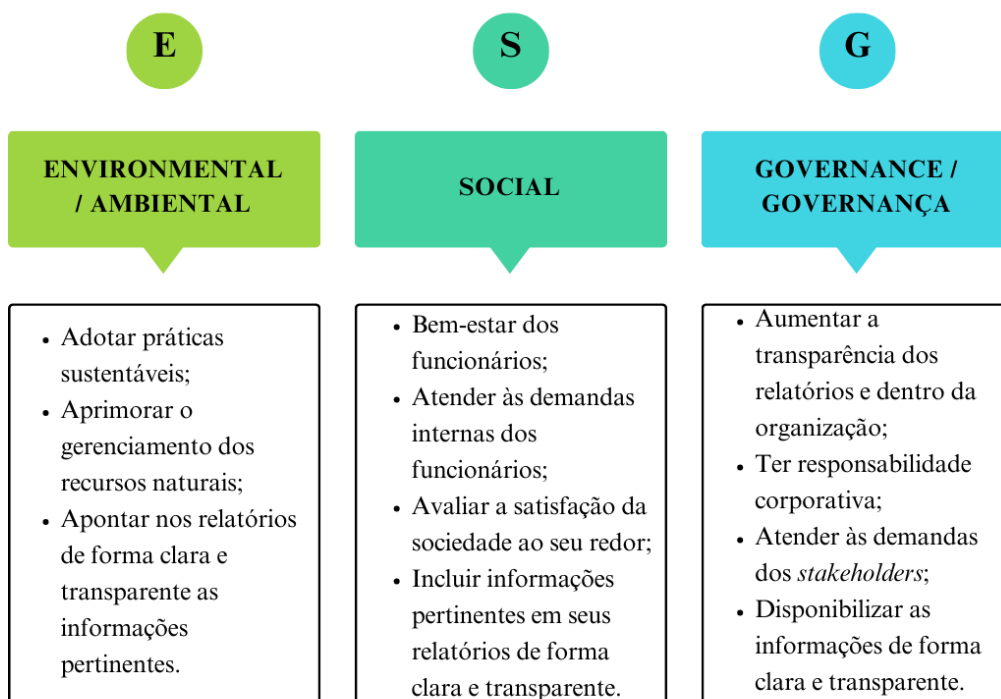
E

S

G

ENVIRONMENTAL / AMBIENTAL

- Adotar práticas sustentáveis;
- Aprimorar o gerenciamento dos recursos naturais;
- Apontar nos relatórios de forma clara e transparente as informações pertinentes.

SOCIAL

- Bem-estar dos funcionários;
- Atender às demandas internas dos funcionários;
- Avaliar a satisfação da sociedade ao seu redor;
- Incluir informações pertinentes em seus relatórios de forma clara e transparente.

GOVERNANCE / GOVERNANÇA

- Aumentar a transparência dos relatórios e dentro da organização;
- Ter responsabilidade corporativa;
- Atender às demandas dos *stakeholders*;
- Disponibilizar as informações de forma clara e transparente.